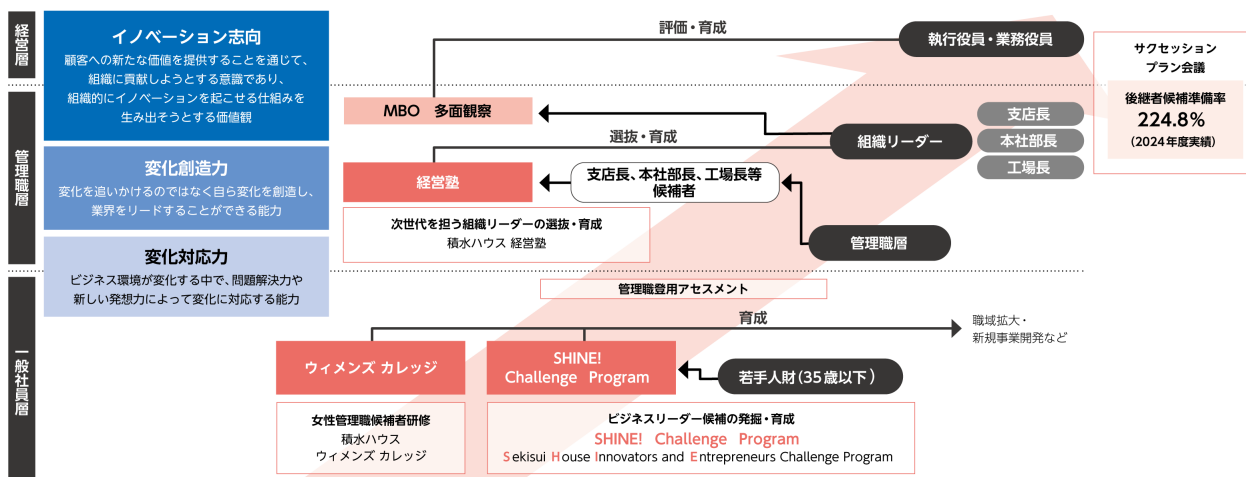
経営層

イノベーション志向
顧客への新たな価値を提供することを通じて、組織に貢献しようとする意識であり、組織的にイノベーションを起こせる仕組みを生み出そうとする価値観

管理職層

変化創造力
変化を追いかけるのではなく自ら変化を創造し、業界をリードすることができる能力

変化対応力
ビジネス環境が変化する中で、問題解決力や新しい発想力によって変化に対応する能力

一般社員層

評価・育成

執行役員・業務役員

サクセッションプラン会議

後継者候補準備率
224.8%
（2024年度実績）

MBO　多面観察

組織リーダー

支店長
本社部長
工場長

選抜・育成

経営塾

支店長、本社部長、工場長等候補者

次世代を担う組織リーダーの選抜・育成
積水ハウス 経営塾

管理職層

管理職登用アセスメント

育成

職域拡大・新規事業開発など

ウィメンズ カレッジ

SHINE! Challenge Program

若手人財（35歳以下）

女性管理職候補者研修
積水ハウス
ウィメンズ カレッジ

ビジネスリーダー候補の発掘・育成
SHINE! Challenge Program
Sekisui House Innovators and Entrepreneurs Challenge Program